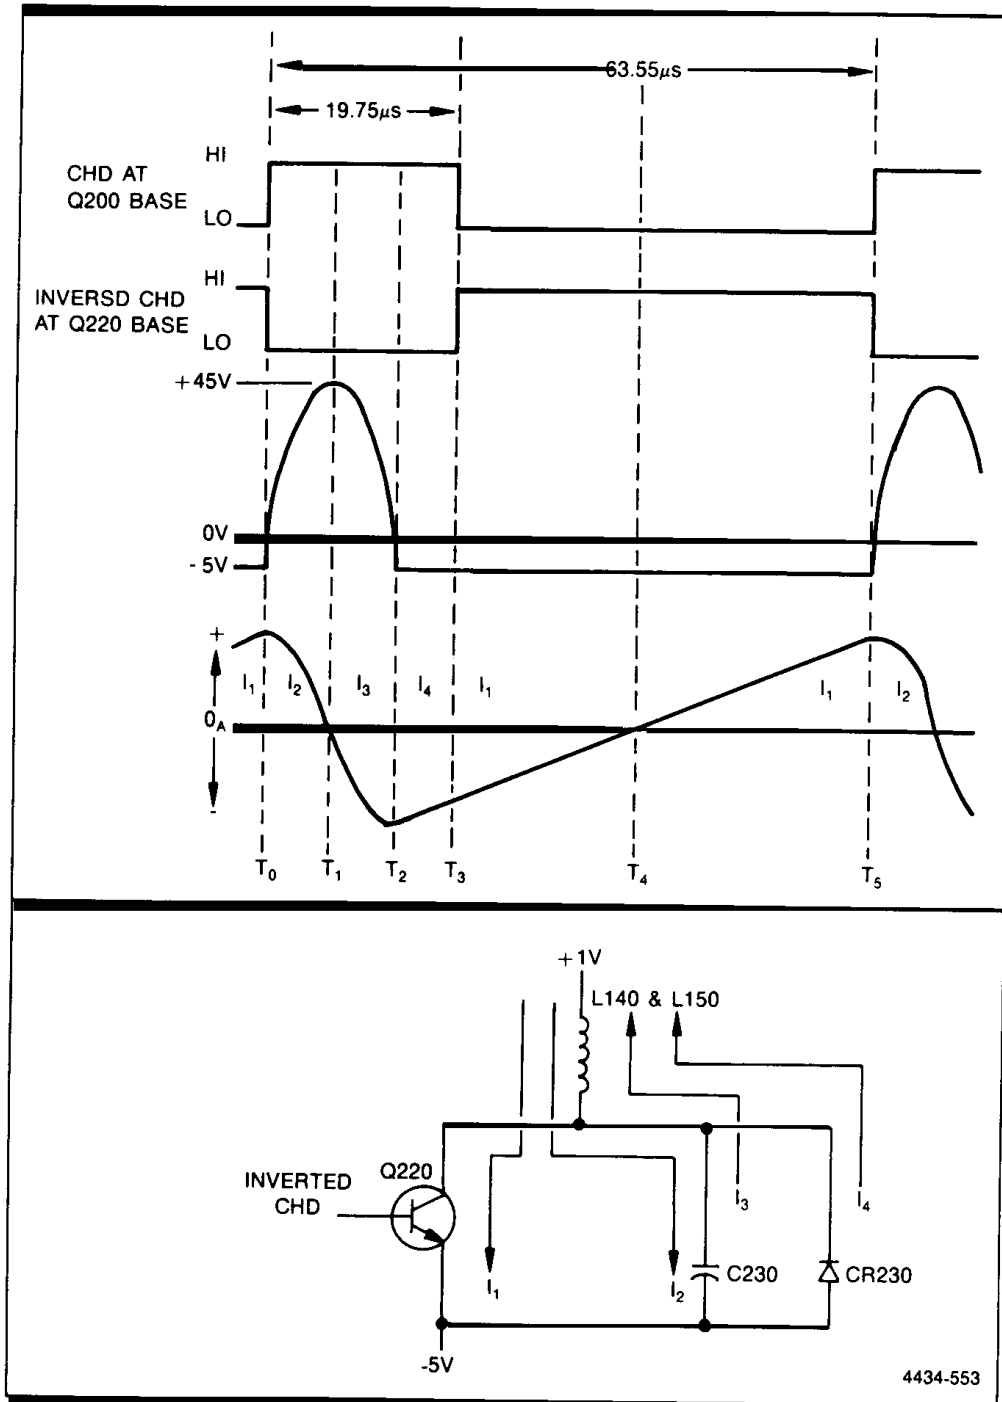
63.55$\mu$s

19.75$\mu$s

CHD AT Q200 BASE

HI

LO

INVERSD CHD AT Q220 BASE

HI

LO

+45V

0V

-5V

+

$I_1$ $I_2$ $I_3$ $I_4$ $I_1$ $I_1$ $I_2$

$0_A$

-

$T_0$ $T_1$ $T_2$ $T_3$ $T_4$ $T_5$

+1V

L140 & L150

INVERTED CHD

Q220

$I_1$

$I_2$

$I_3$

$I_4$

C230

CR230

-5V

4434-553